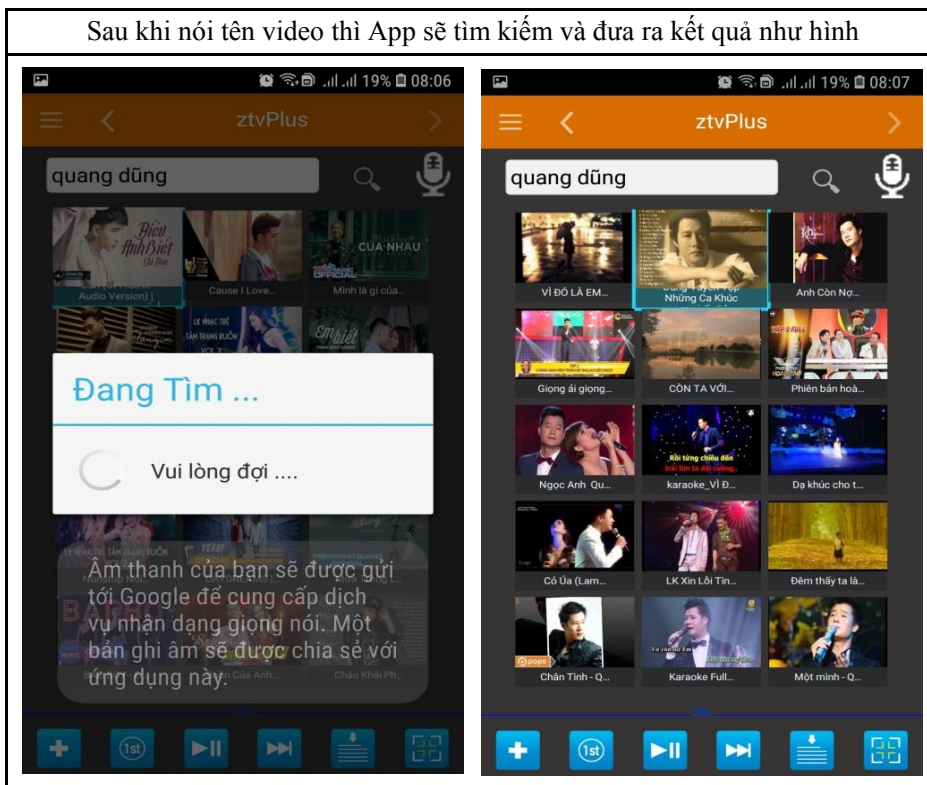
Sau khi nói tên video thì App sẽ tìm kiếm và đưa ra kết quả như hình

19% 08:06

ztvPlus

quang dũng

Điều Anh Biết

Audio Version) |

Cause I Love...

CỦA NHAU

Mình là gì của...

Đang Tìm ...

Vui lòng đợi ....

Âm thanh của bạn sẽ được gửi tới Google để cung cấp dịch vụ nhận dạng giọng nói. Một bản ghi âm sẽ được chia sẻ với ứng dụng này.

Của Anh...

Châu Khải Ph...

1st

19% 08:07

ztvPlus

quang dũng

VÌ ĐÓ LÀ EM...

Những Ca Khúc

Anh Còn Nợ...

Giọng ải giọng...

CÒN TA VỚI...

Phiên bản hoà...

Ngọc Anh Qu...

karaoke_VÌ Đ...

Dạ khúc cho t...

Có Úa (Lam...

LK Xin Lỗi Tìn...

Đêm thấy ta là...

Chân Tình - Q...

Karaoke Full...

Một mình - Q...

1st